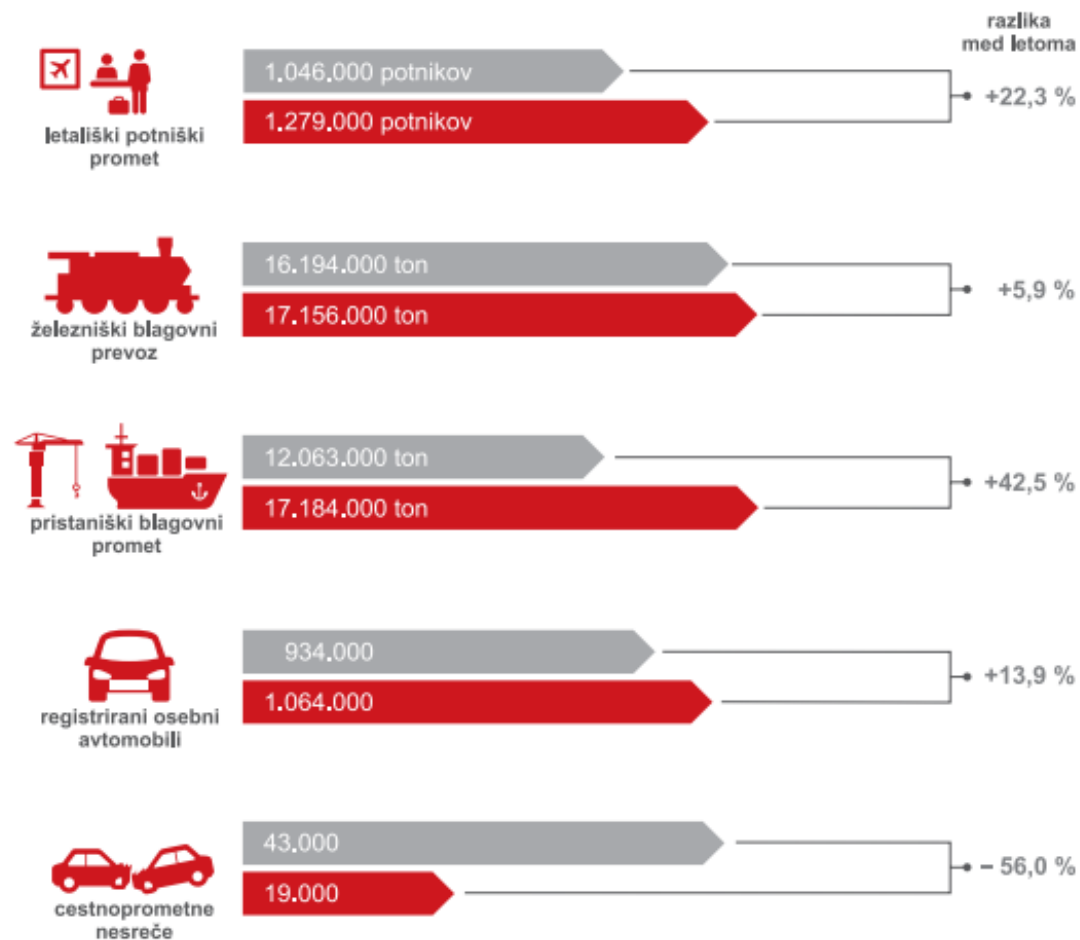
razlika med letoma

letališki potniški promet

1.046.000 potnikov

1.279.000 potnikov

+22,3 %

železniški blagovni prevoz

16.194.000 ton

17.156.000 ton

+5,9 %

pristaniški blagovni promet

12.063.000 ton

17.184.000 ton

+42,5 %

registrirani osebni avtomobili

934.000

1.064.000

+13,9 %

cestnoprometne nesreče

43.000

19.000

– 56,0 %